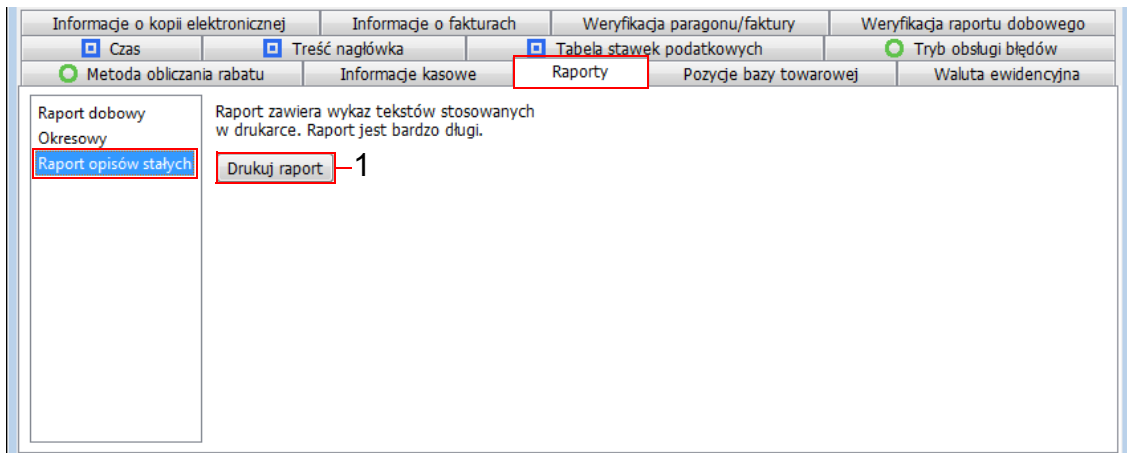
Informacje o kopii elektronicznej | Informacje o fakturach | Weryfikacja paragonu/faktury | Weryfikacja raportu dobowego
Czas | Treść nagłówka | Tabela stawek podatkowych | Tryb obsługi błędów
Metoda obliczania rabatu | Informacje kasowe | Raporty | Pozycje bazy towarowej | Waluta ewidencyjna

Raport dobowy
Okresowy
Raport opisów stałych

Raport zawiera wykaz tekstów stosowanych w drukarce. Raport jest bardzo długi.

Drukuj raport

1